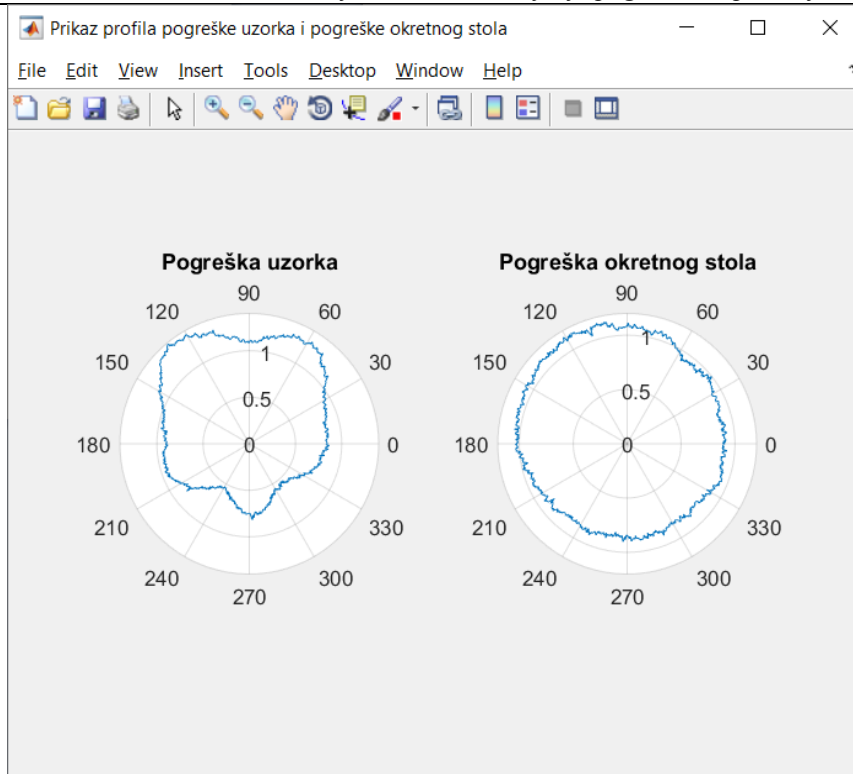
Prikaz profila pogreške uzorka i pogreške okretnog stola

File Edit View Insert Tools Desktop Window Help

Pogreška uzorka

90
60
30
0
330
300
270
240
210
180
150
120
1
0.5
0

Pogreška okretnog stola

90
60
30
0
330
300
270
240
210
180
150
120
1
0.5
0